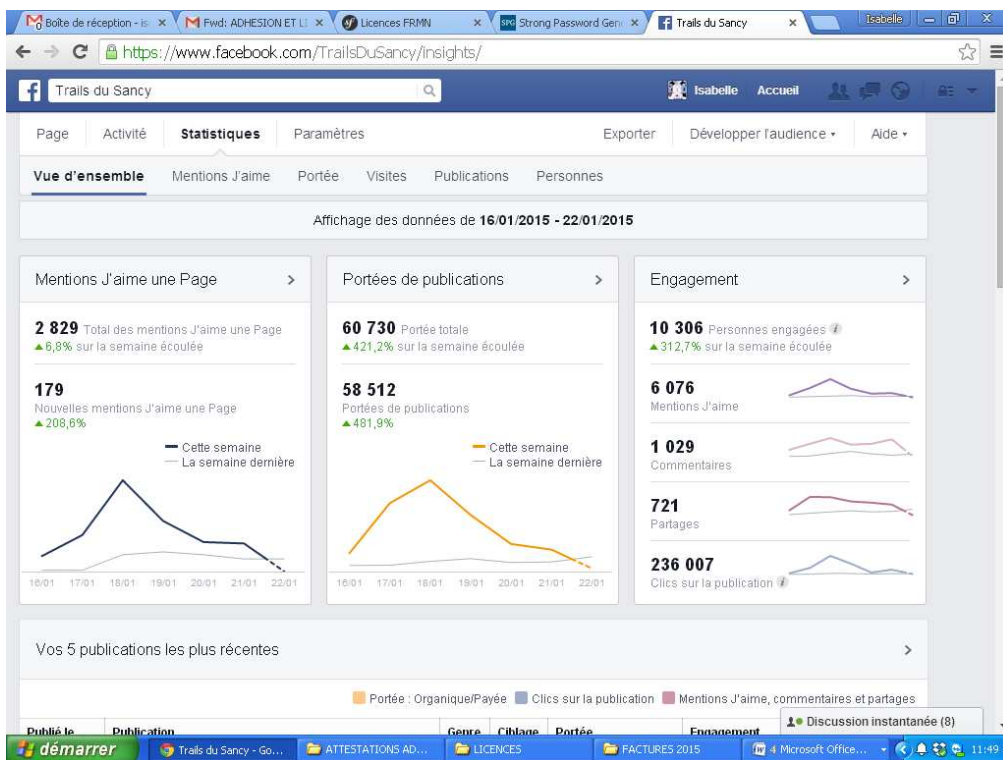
Boîte de réception - is × Fwd: ADHESION ET LI × Licences FRMN × Strong Password Gen × Trails du Sancy × Isabelle

https://www.facebook.com/TrailsDuSancy/insights/

Trails du Sancy

Isabelle Accueil

Page Activité Statistiques Paramètres Exporter Développer l'audience ▾ Aide ▾

Vue d'ensemble Mentions J'aime Portée Visites Publications Personnes

Affichage des données de 16/01/2015 - 22/01/2015

Mentions J'aime une Page >

2 829 Total des mentions J'aime une Page
▲6,8% sur la semaine écoulée

179
Nouvelles mentions J'aime une Page
▲208,6%

Cette semaine
La semaine dernière

16/01 17/01 18/01 19/01 20/01 21/01 22/01

Portées de publications >

60 730 Portée totale
▲421,2% sur la semaine écoulée

58 512
Portées de publications
▲481,9%

Cette semaine
La semaine dernière

16/01 17/01 18/01 19/01 20/01 21/01 22/01

Engagement >

10 306 Personnes engagées
▲312,7% sur la semaine écoulée

6 076
Mentions J'aime

1 029
Commentaires

721
Partages

236 007
Clics sur la publication

Vos 5 publications les plus récentes >

Portée : Organique/Payée Clics sur la publication Mentions J'aime, commentaires et partages

Publié le Publication Genre Ciblage Portée Engagement

Discussion instantanée (8)

démarrer Trails du Sancy - Go... ATTESTATIONS AD... LICENCES FACTURES 2015 4 Microsoft Office... 11:49